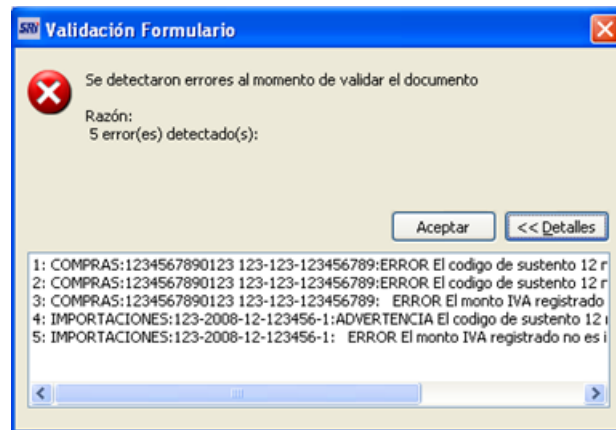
SRI Validación Formulario

Se detectaron errores al momento de validar el documento

Razón:
5 error(es) detectado(s):

Aceptar

<< Detalles

1: COMPRAS:1234567890123 123-123-123456789:ERROR El codigo de sustento 12 r
2: COMPRAS:1234567890123 123-123-123456789:ERROR El codigo de sustento 12 r
3: COMPRAS:1234567890123 123-123-123456789: ERROR El monto IVA registrado
4: IMPORTACIONES:123-2008-12-123456-1:ADVERTENCIA El codigo de sustento 12
5: IMPORTACIONES:123-2008-12-123456-1: ERROR El monto IVA registrado no es i